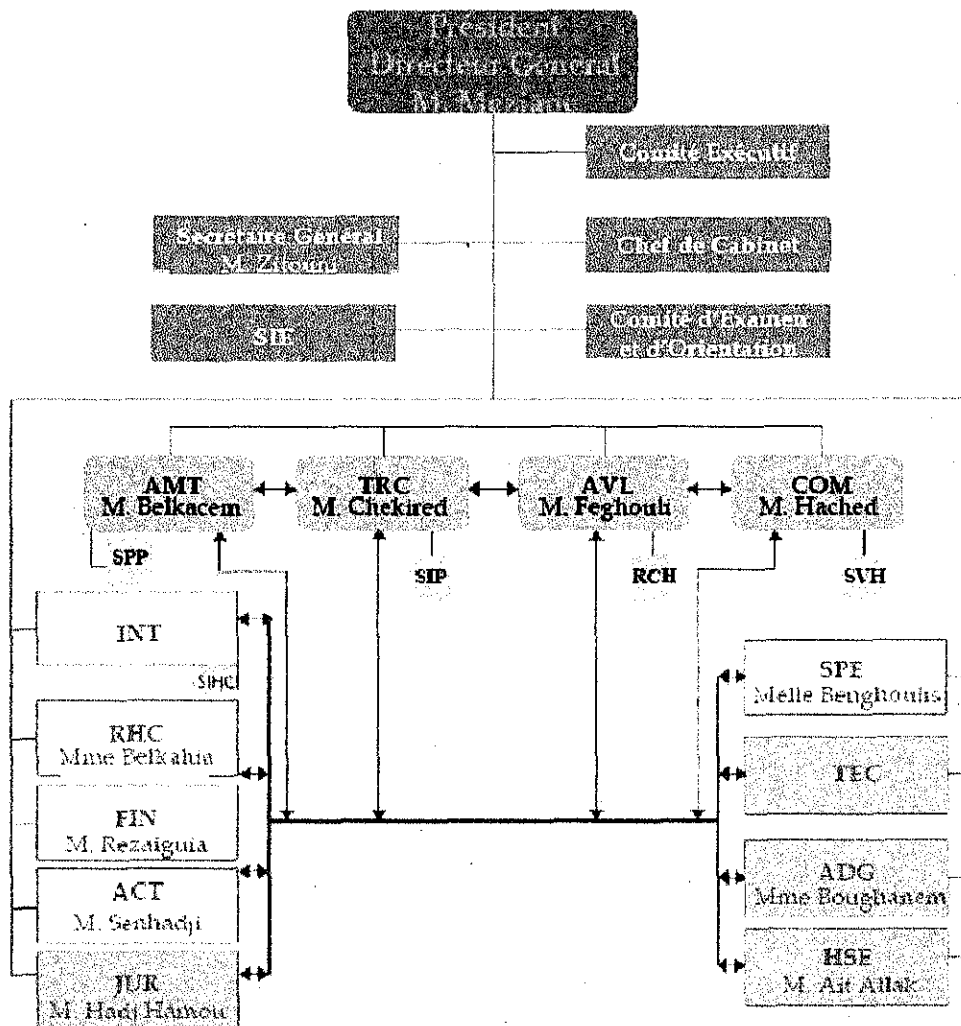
Président
Directeur Général
M. Meziane

Comité Exécutif

Secrétaire Général
M. Zitouni

Chef de Cabinet

SIE

Comité d'Examen
et d'Orientation

AMT
M. Belkacem

TRC
M. Chekired

AVL
M. Feghouli

COM
M. Hached

SPP

SIP

RCH

SVH

INT

SIHC

RHC
Mme Belkahla

FIN
M. Rezaiguia

ACT
M. Senhadji

JUR
M. Hadj Hamou

SPE
Melle Benghouis

TEC

ADG
Mme Boughanem

HSE
M. Ait Allak